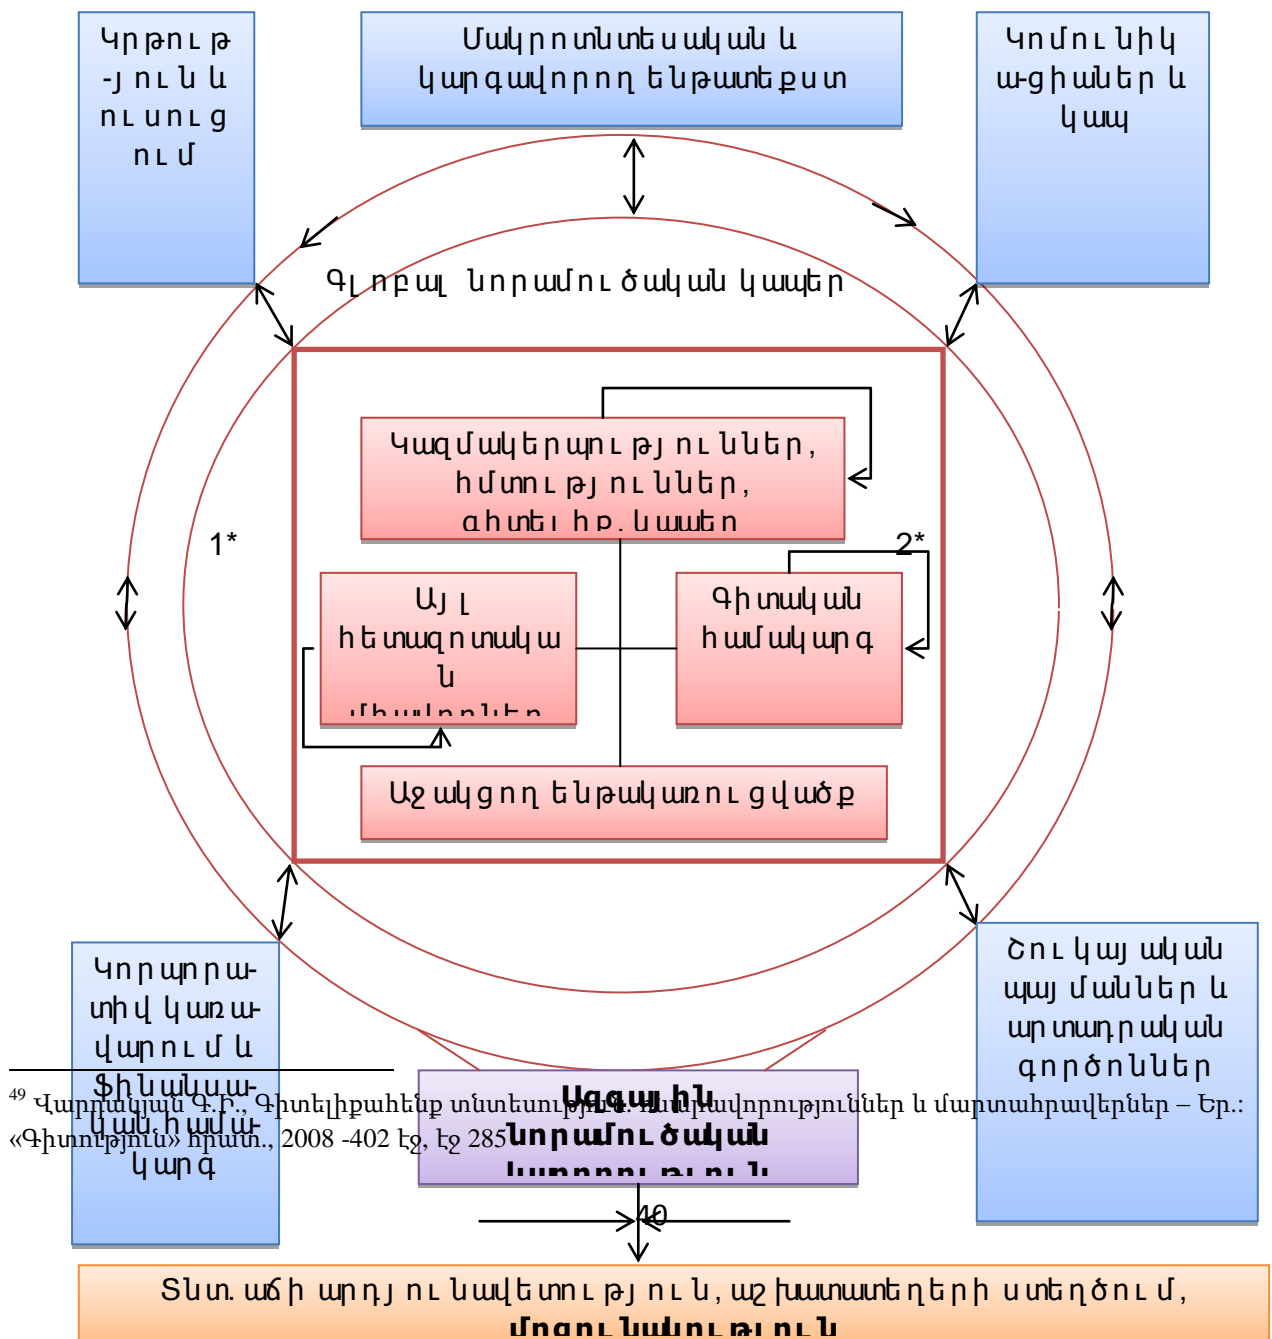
Կրթութ-յուն և ուսուցում

Մակրոտնտեսական և կարգավորող ենթատեքստ

Կոմունիկացիաներ և կապ

Գլոբալ նորամուծական կապեր

Կազմակերպություններ, հմտություններ, գիտելիքներ, ներուժ

1*

2*

Այլ հետազոտական միավորներ

Գիտական համակարգ

Աջակցող ենթակառուցվածք

Կորպորատիվ կառավարում և ֆինանսական համակարգ

Շուկայական պայմաններ և արտադրական գործոններ

Ազգային նորամուծական կարողություն

49 Վարդանյան Գ.Ի., Գիտելիքահենք տնտեսություն: Կանխավորություններ և մարտահրավերներ – Եր.: «Գիտություն» հրատ., 2008 -402 էջ, էջ 285

40

Տնտ. աճի արդյունավետություն, աշխատատեղերի ստեղծում, մրցունակություն